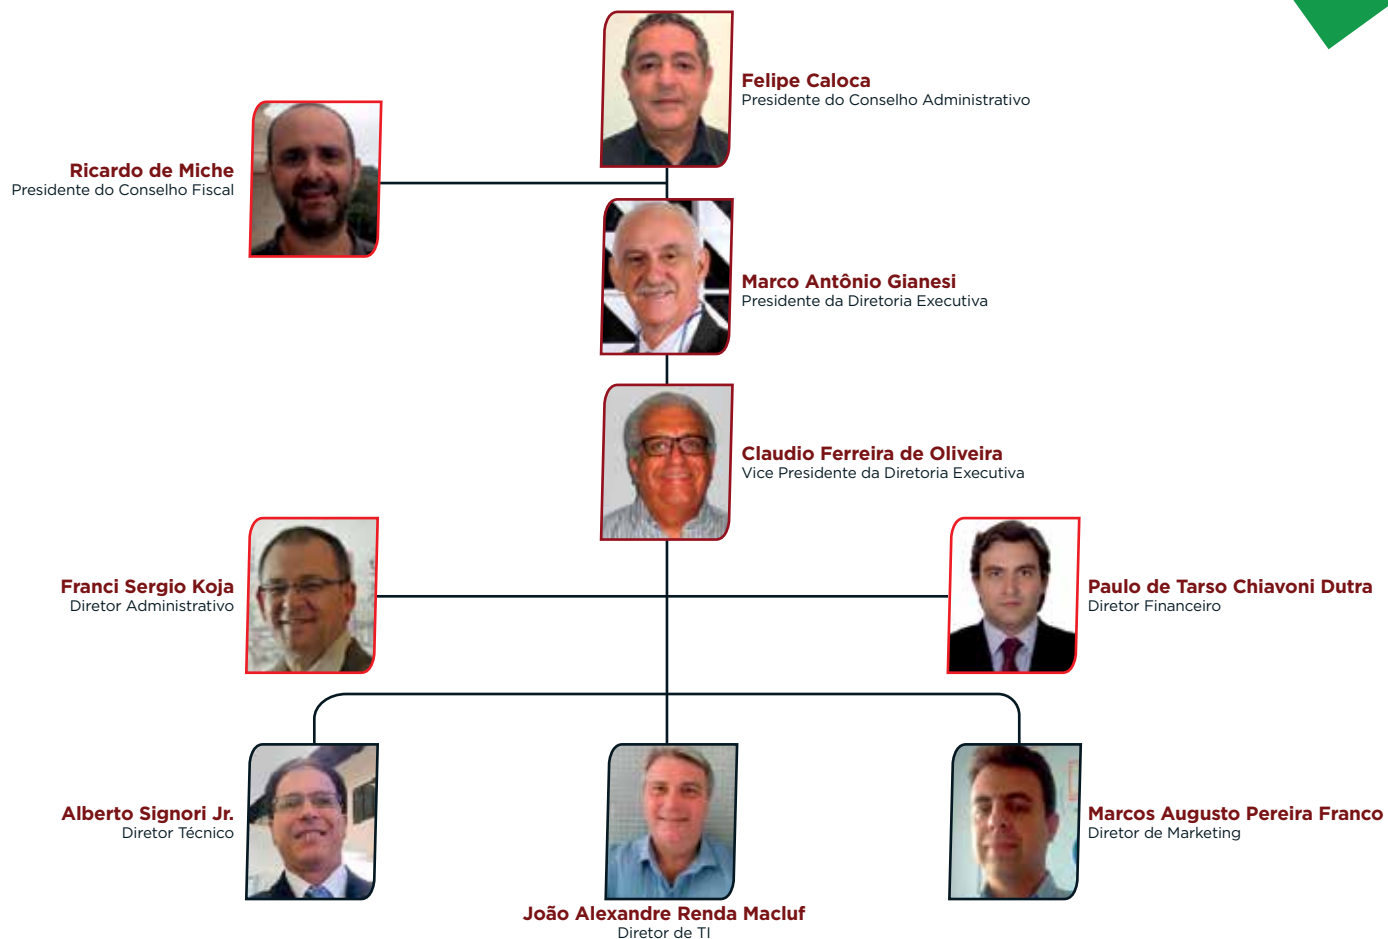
Felipe Caloca
Presidente do Conselho Administrativo

Ricardo de Miche
Presidente do Conselho Fiscal

Marco Antônio Gianesi
Presidente da Diretoria Executiva

Claudio Ferreira de Oliveira
Vice Presidente da Diretoria Executiva

Franci Sergio Koja
Diretor Administrativo

Paulo de Tarso Chiavoni Dutra
Diretor Financeiro

Alberto Signori Jr.
Diretor Técnico

João Alexandre Renda Macluf
Diretor de TI

Marcos Augusto Pereira Franco
Diretor de Marketing